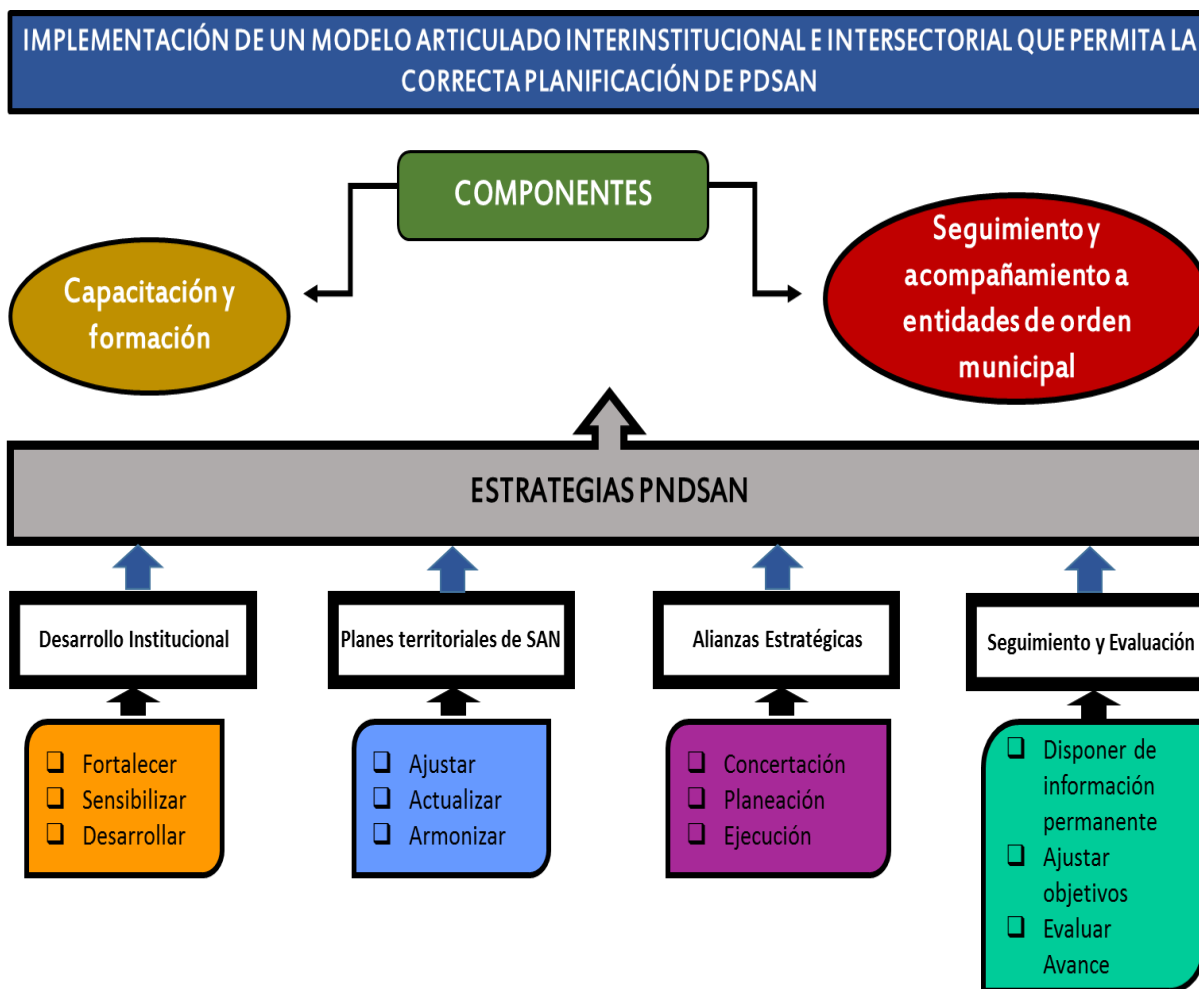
IMPLEMENTACIÓN DE UN MODELO ARTICULADO INTERINSTITUCIONAL E INTERSECTORIAL QUE PERMITA LA CORRECTA PLANIFICACIÓN DE PDSAN

COMPONENTES

Capacitación y formación

Seguimiento y acompañamiento a entidades de orden municipal

ESTRATEGIAS PNDSAN

Desarrollo Institucional

❑ Fortalecer
❑ Sensibilizar
❑ Desarrollar

Planes territoriales de SAN

❑ Ajustar
❑ Actualizar
❑ Armonizar

Alianzas Estratégicas

❑ Concertación
❑ Planeación
❑ Ejecución

Seguimiento y Evaluación

❑ Disponer de información permanente
❑ Ajustar objetivos
❑ Evaluar Avance